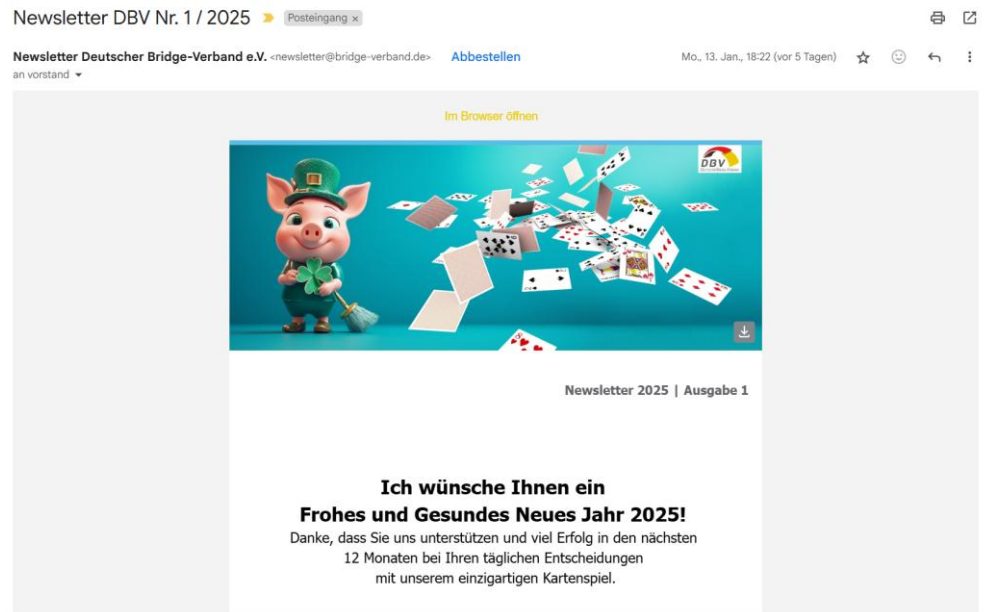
Newsletter DBV Nr. 1 / 2025 Posteingang ×

Newsletter Deutscher Bridge-Verband e.V. <newsletter@bridge-verband.de> Abbestellen

Mo., 13. Jan., 18:22 (vor 5 Tagen)

an vorstand

Im Browser öffnen

DBV

Newsletter 2025 | Ausgabe 1

Ich wünsche Ihnen ein
Frohes und Gesundes Neues Jahr 2025!

Danke, dass Sie uns unterstützen und viel Erfolg in den nächsten 12 Monaten bei Ihren täglichen Entscheidungen mit unserem einzigartigen Kartenspiel.